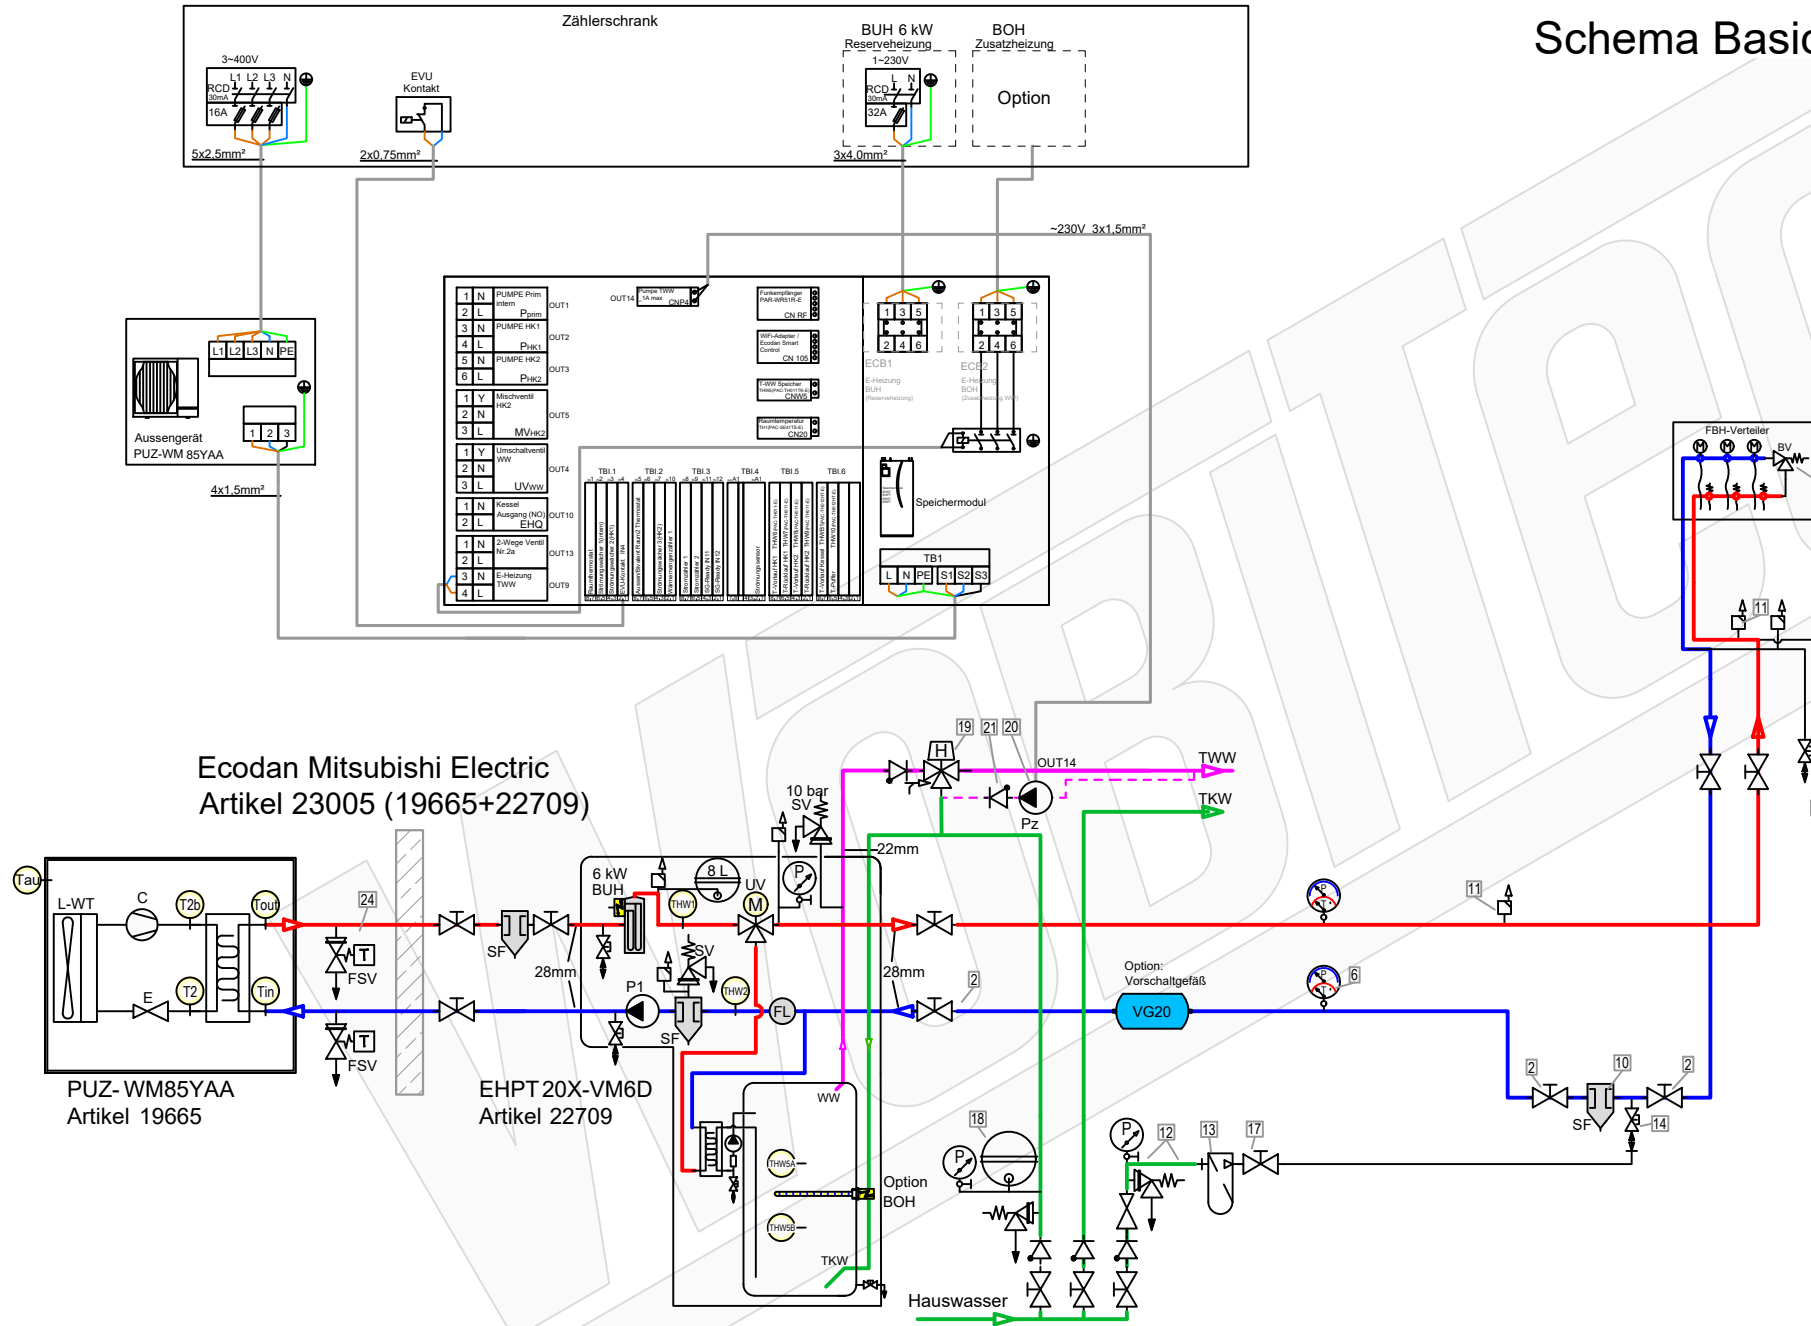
Zählerschrank

Schema Basic

3~400V
L1 L2 L3 N
RCD 30mA
16A
5x2,5mm²

EVU Kontakt
2x0,75mm²

BUH 6 kW Reserveheizung
1~230V
L N
RCD 30mA
32A
3x4,0mm²

BOH Zusatzheizung
Option

~230V 3x1,5mm²

L1 L2 L3 N PE
1 2 3
Aussengerät PUZ-WM 85YAA
4x1,5mm²

1 N PUMPE Prim intern
2 L Pprim OUT1
3 N PUMPE HK1
4 L PHK1 OUT2
5 N PUMPE HK2
6 L PHK2 OUT3
1 Y Mischventil HK2
2 N
3 L MVHK2 OUT5
1 Y Umschaltventil WW
2 N
3 L UVWW OUT4
1 N Kessel Ausgang (NO)
2 L EHQ OUT10
1 N 2-Wege Ventil Nr.2a
2 L OUT13
3 N E-Heizung TWW
4 L OUT9

OUT14 Pumpe TWW 1A max CNP4
Funkempfänger PAR-WR51R-E CN RF
WiFi-Adapter / Ecodan Smart Control CN 105
T-WW Speicher CNW5
Raumtemperatur CN20

TBI.1 TBI.2 TBI.3 TBI.4 TBI.5 TBI.6

1 3 5
2 4 6
ECB1
E-Heizung BUH (Reserveheizung)
1 3 5
2 4 6
ECB2
E-Heizung BOH (Zusatzheizung WW)

Speichermodul
TB1
L N PE S1 S2 S3

FBH-Verteiler
BV

Ecodan Mitsubishi Electric
Artikel 23005 (19665+22709)

19 21 20
H
OUT14
TWW
TKW
Pz
10 bar
SV
22mm
6 kW
BUH
8 L
UV
M
THW1
SV
P1
THW2
FL
SF
28mm
28mm
2
Option: Vorschaltgefäß
VG20
6
11
24
Tau
L-WT
C
T2b
Tout
E
T2
Tin
FSV
T
FSV
T
SF

PUZ- WM85YAA
Artikel 19665

EHPT 20X-VM6D
Artikel 22709

WW
THW5A
THW5B
TKW
Option
BOH
18
P
12
13
17
P
2
10
2
SF
14
11
Hauswasser